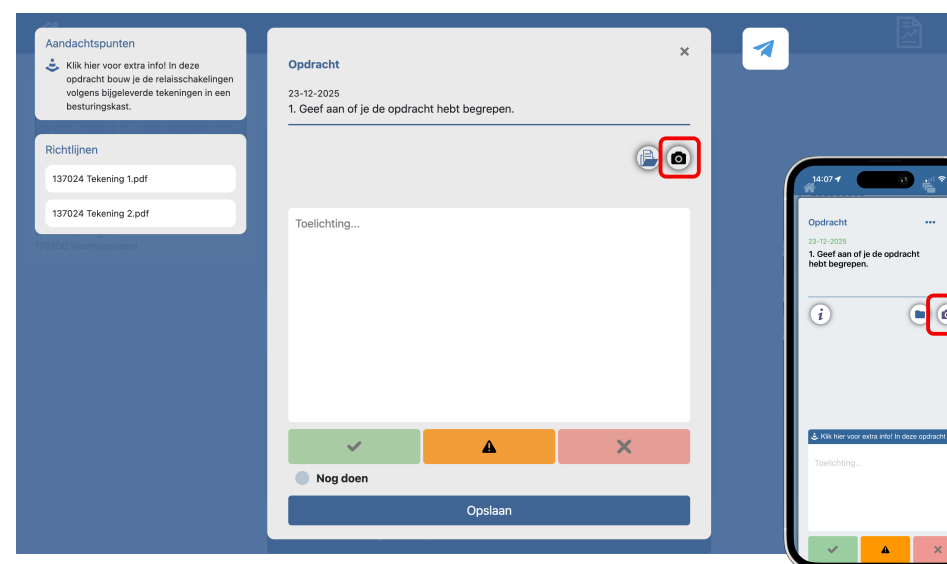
Aandachtspunten

Klik hier voor extra info! In deze opdracht bouw je de relaisschakelingen volgens bijgeleverde tekeningen in een besturingskast.

Richtlijnen

137024 Tekening 1.pdf

137024 Tekening 2.pdf

1703DC Heerhugowaard

Opdracht

×

23-12-2025

1. Geef aan of je de opdracht hebt begrepen.

Toelichting...

Nog doen

Opslaan

14:07

Opdracht

•••

23-12-2025

1. Geef aan of je de opdracht hebt begrepen.

Klik hier voor extra info! In deze opdracht

Toelichting...